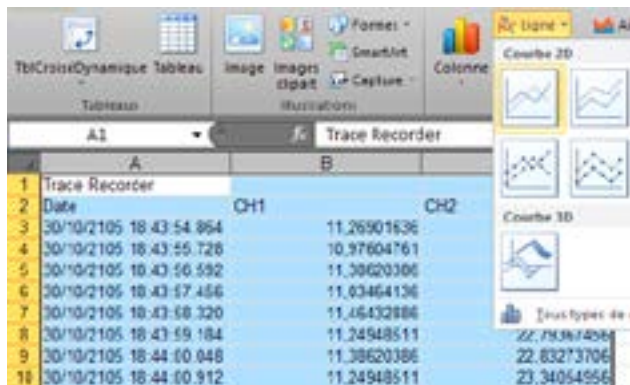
TblCroiséDynamique Tableau
Tableaux
Image Images clipart
Formes SmartArt Capture
Illustrations
Colonne
Ligne
Courbe 2D
Courbe 3D
Tous types de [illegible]

A1 fx Trace Recorder

| | A | B | |
|---|---|---|---|
| 1 | Trace Recorder | | |
| 2 | Date | CH1 | CH2 |
| 3 | 30/10/2105 18:43:54.864 | 11,26901636 | |
| 4 | 30/10/2105 18:43:55.728 | 10,97604761 | |
| 5 | 30/10/2105 18:43:56.592 | 11,38620386 | |
| 6 | 30/10/2105 18:43:57.456 | 11,63464136 | |
| 7 | 30/10/2105 18:43:58.320 | 11,46432886 | |
| 8 | 30/10/2105 18:43:59.184 | 11,24948511 | 22,79367458 |
| 9 | 30/10/2105 18:44:00.048 | 11,38620386 | 22,83273706 |
| 10 | 30/10/2105 18:44:00.912 | 11,24948511 | 23,34054956 |